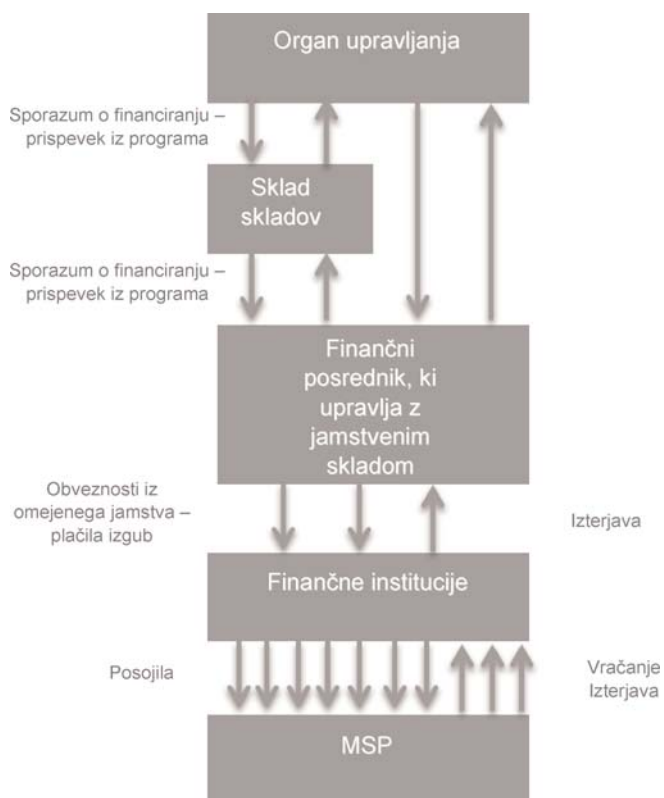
Organ upravljanja

Sporazum o financiranju – prispevek iz programa

Sklad skladov

Sporazum o financiranju – prispevek iz programa

Finančni posrednik, ki upravlja z jamstvenim skladom

Obveznosti iz omejenega jamstva – plačila izgub

Izterjava

Finančne institucije

Posojila

Vračanje Izterjava

MSP